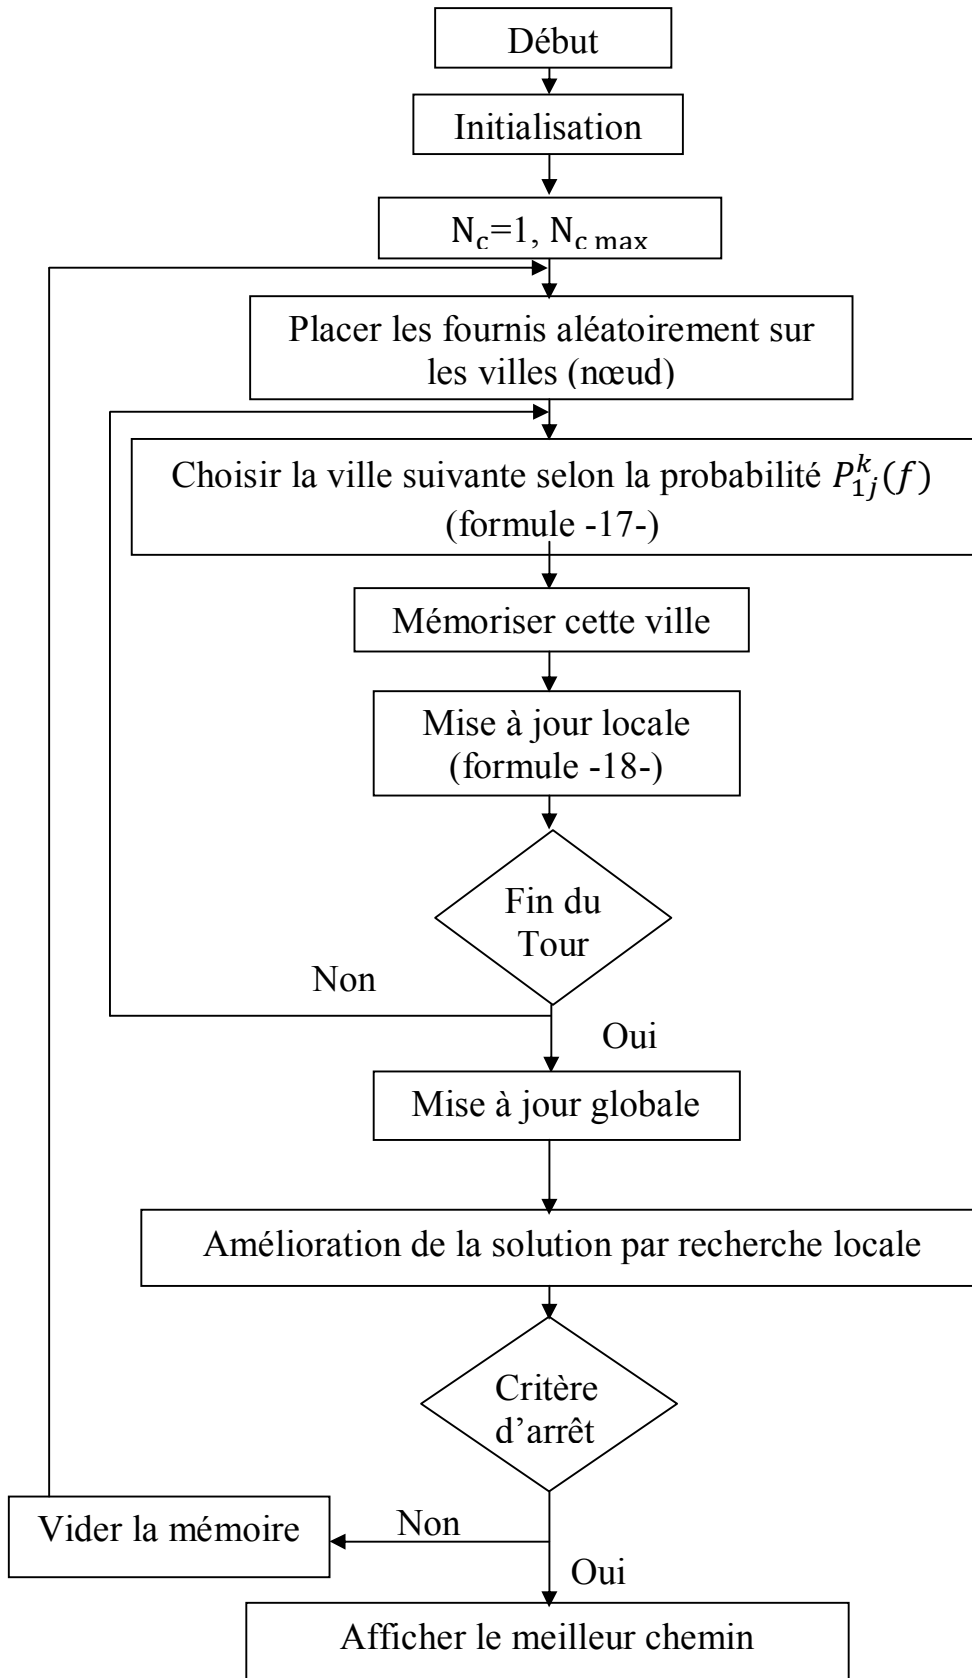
Début

Initialisation

$N_c$=1, $N_{c\ max}$

Placer les fournis aléatoirement sur les villes (nœud)

Choisir la ville suivante selon la probabilité $P_{1j}^{k}(f)$ (formule -17-)

Mémoriser cette ville

Mise à jour locale (formule -18-)

Fin du Tour

Non

Oui

Mise à jour globale

Amélioration de la solution par recherche locale

Critère d'arrêt

Vider la mémoire

Non

Oui

Afficher le meilleur chemin